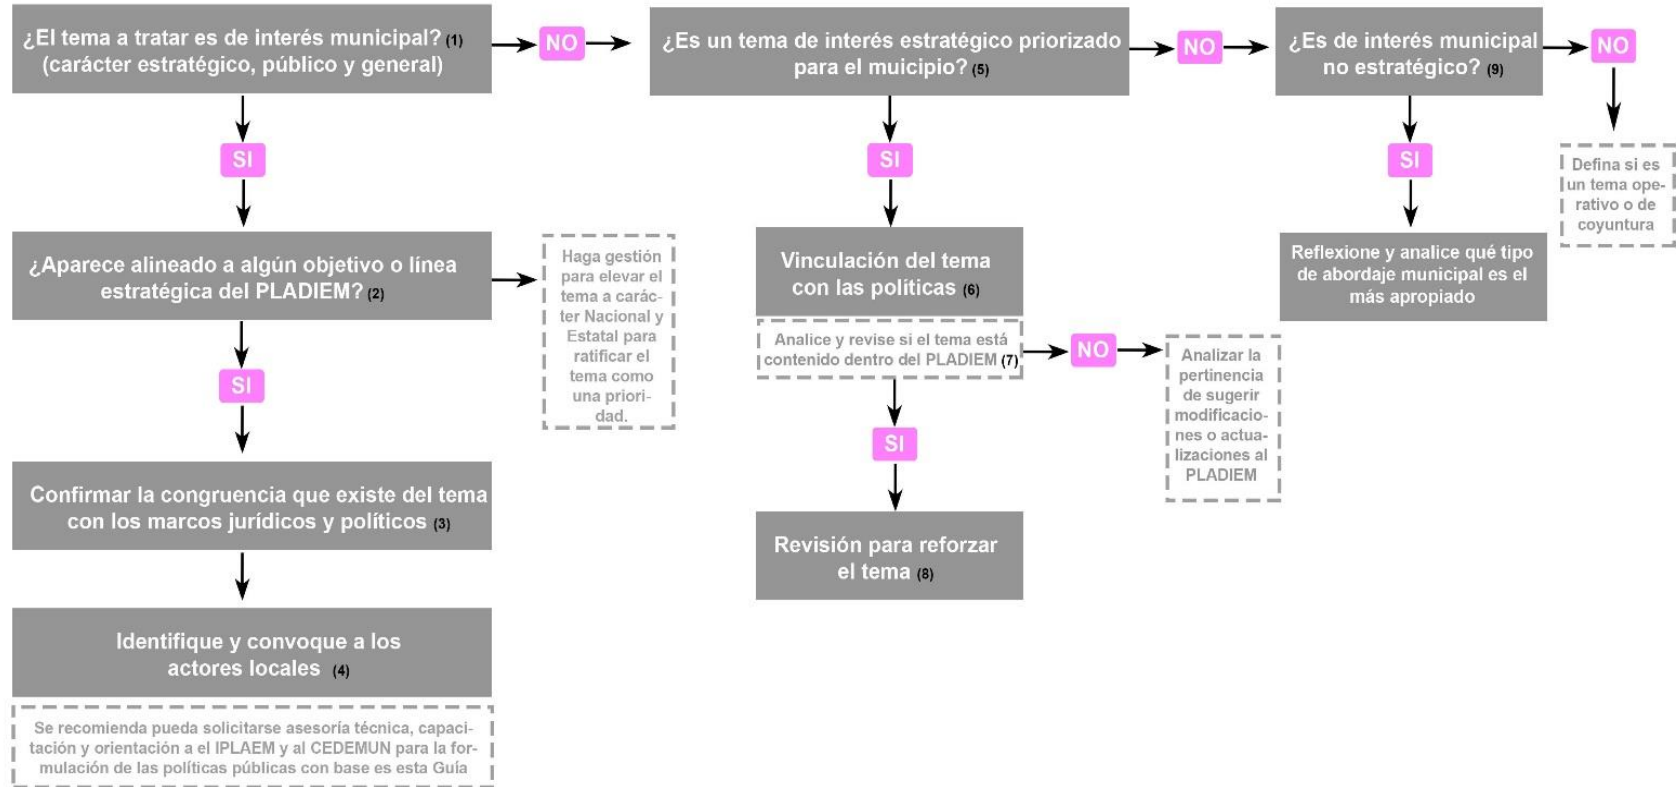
¿El tema a tratar es de interés municipal? (1) (carácter estratégico, público y general)

NO

¿Es un tema de interés estratégico priorizado para el muicipio? (5)

NO

¿Es de interés municipal no estratégico? (9)

NO

Defina si es un tema operativo o de coyuntura

SI

¿Aparece alineado a algún objetivo o línea estratégica del PLADIEM? (2)

Haga gestión para elevar el tema a carácter Nacional y Estatal para ratificar el tema como una prioridad.

SI

Confirmar la congruencia que existe del tema con los marcos jurídicos y políticos (3)

Identifique y convoque a los actores locales (4)

Se recomienda pueda solicitarse asesoría técnica, capacitación y orientación a el IPLAEM y al CEDEMUN para la formulación de las políticas públicas con base es esta Guía

SI

Vinculación del tema con las políticas (6)

Analice y revise si el tema está contenido dentro del PLADIEM (7)

NO

Analizar la pertinencia de sugerir modificaciones o actualizaciones al PLADIEM

SI

Revisión para reforzar el tema (8)

SI

Reflexione y analice qué tipo de abordaje municipal es el más apropiado